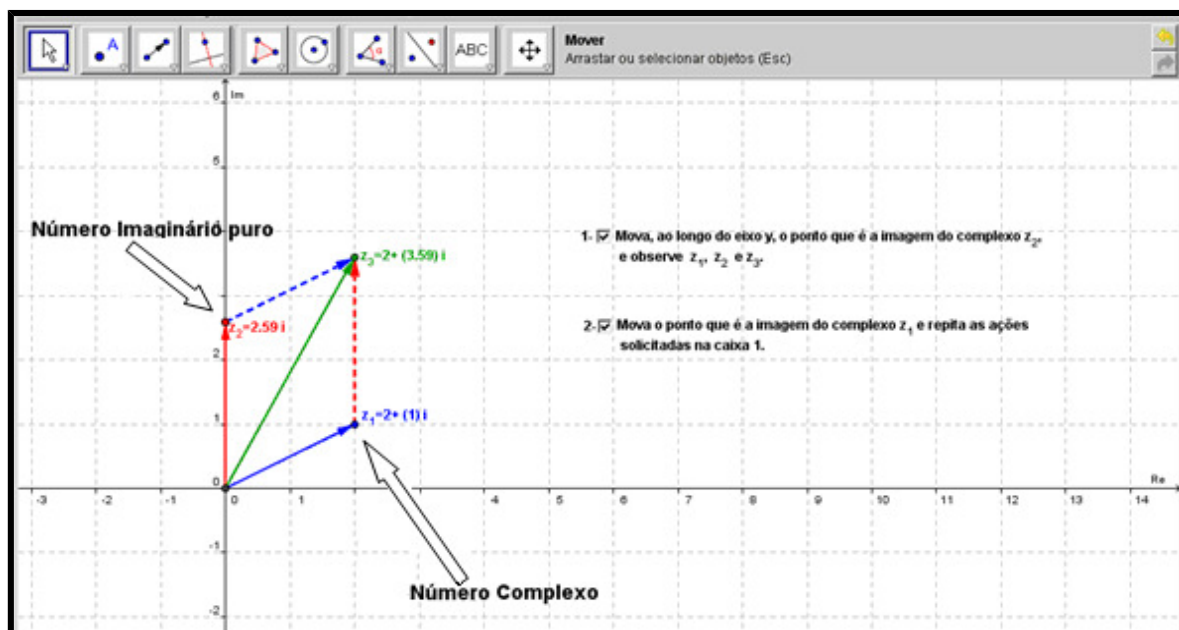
ABC

Mover
Arrastar ou selecionar objetos (Esc)

6 Im
5
Número Imaginário puro
$z_3$=2+ (3.59) i
$z_2$=2.59 i
2
1
$z_1$=2+ (1) i
0
-3 -2 -1 0 1 4 5 6 7 8 9 10 11 12 13 14 Re
-1
-2

1- ☑ Mova, ao longo do eixo y, o ponto que é a imagem do complexo $z_2$, e observe $z_1$, $z_2$ e $z_3$.

2- ☑ Mova o ponto que é a imagem do complexo $z_1$ e repita as ações solicitadas na caixa 1.

Número Complexo